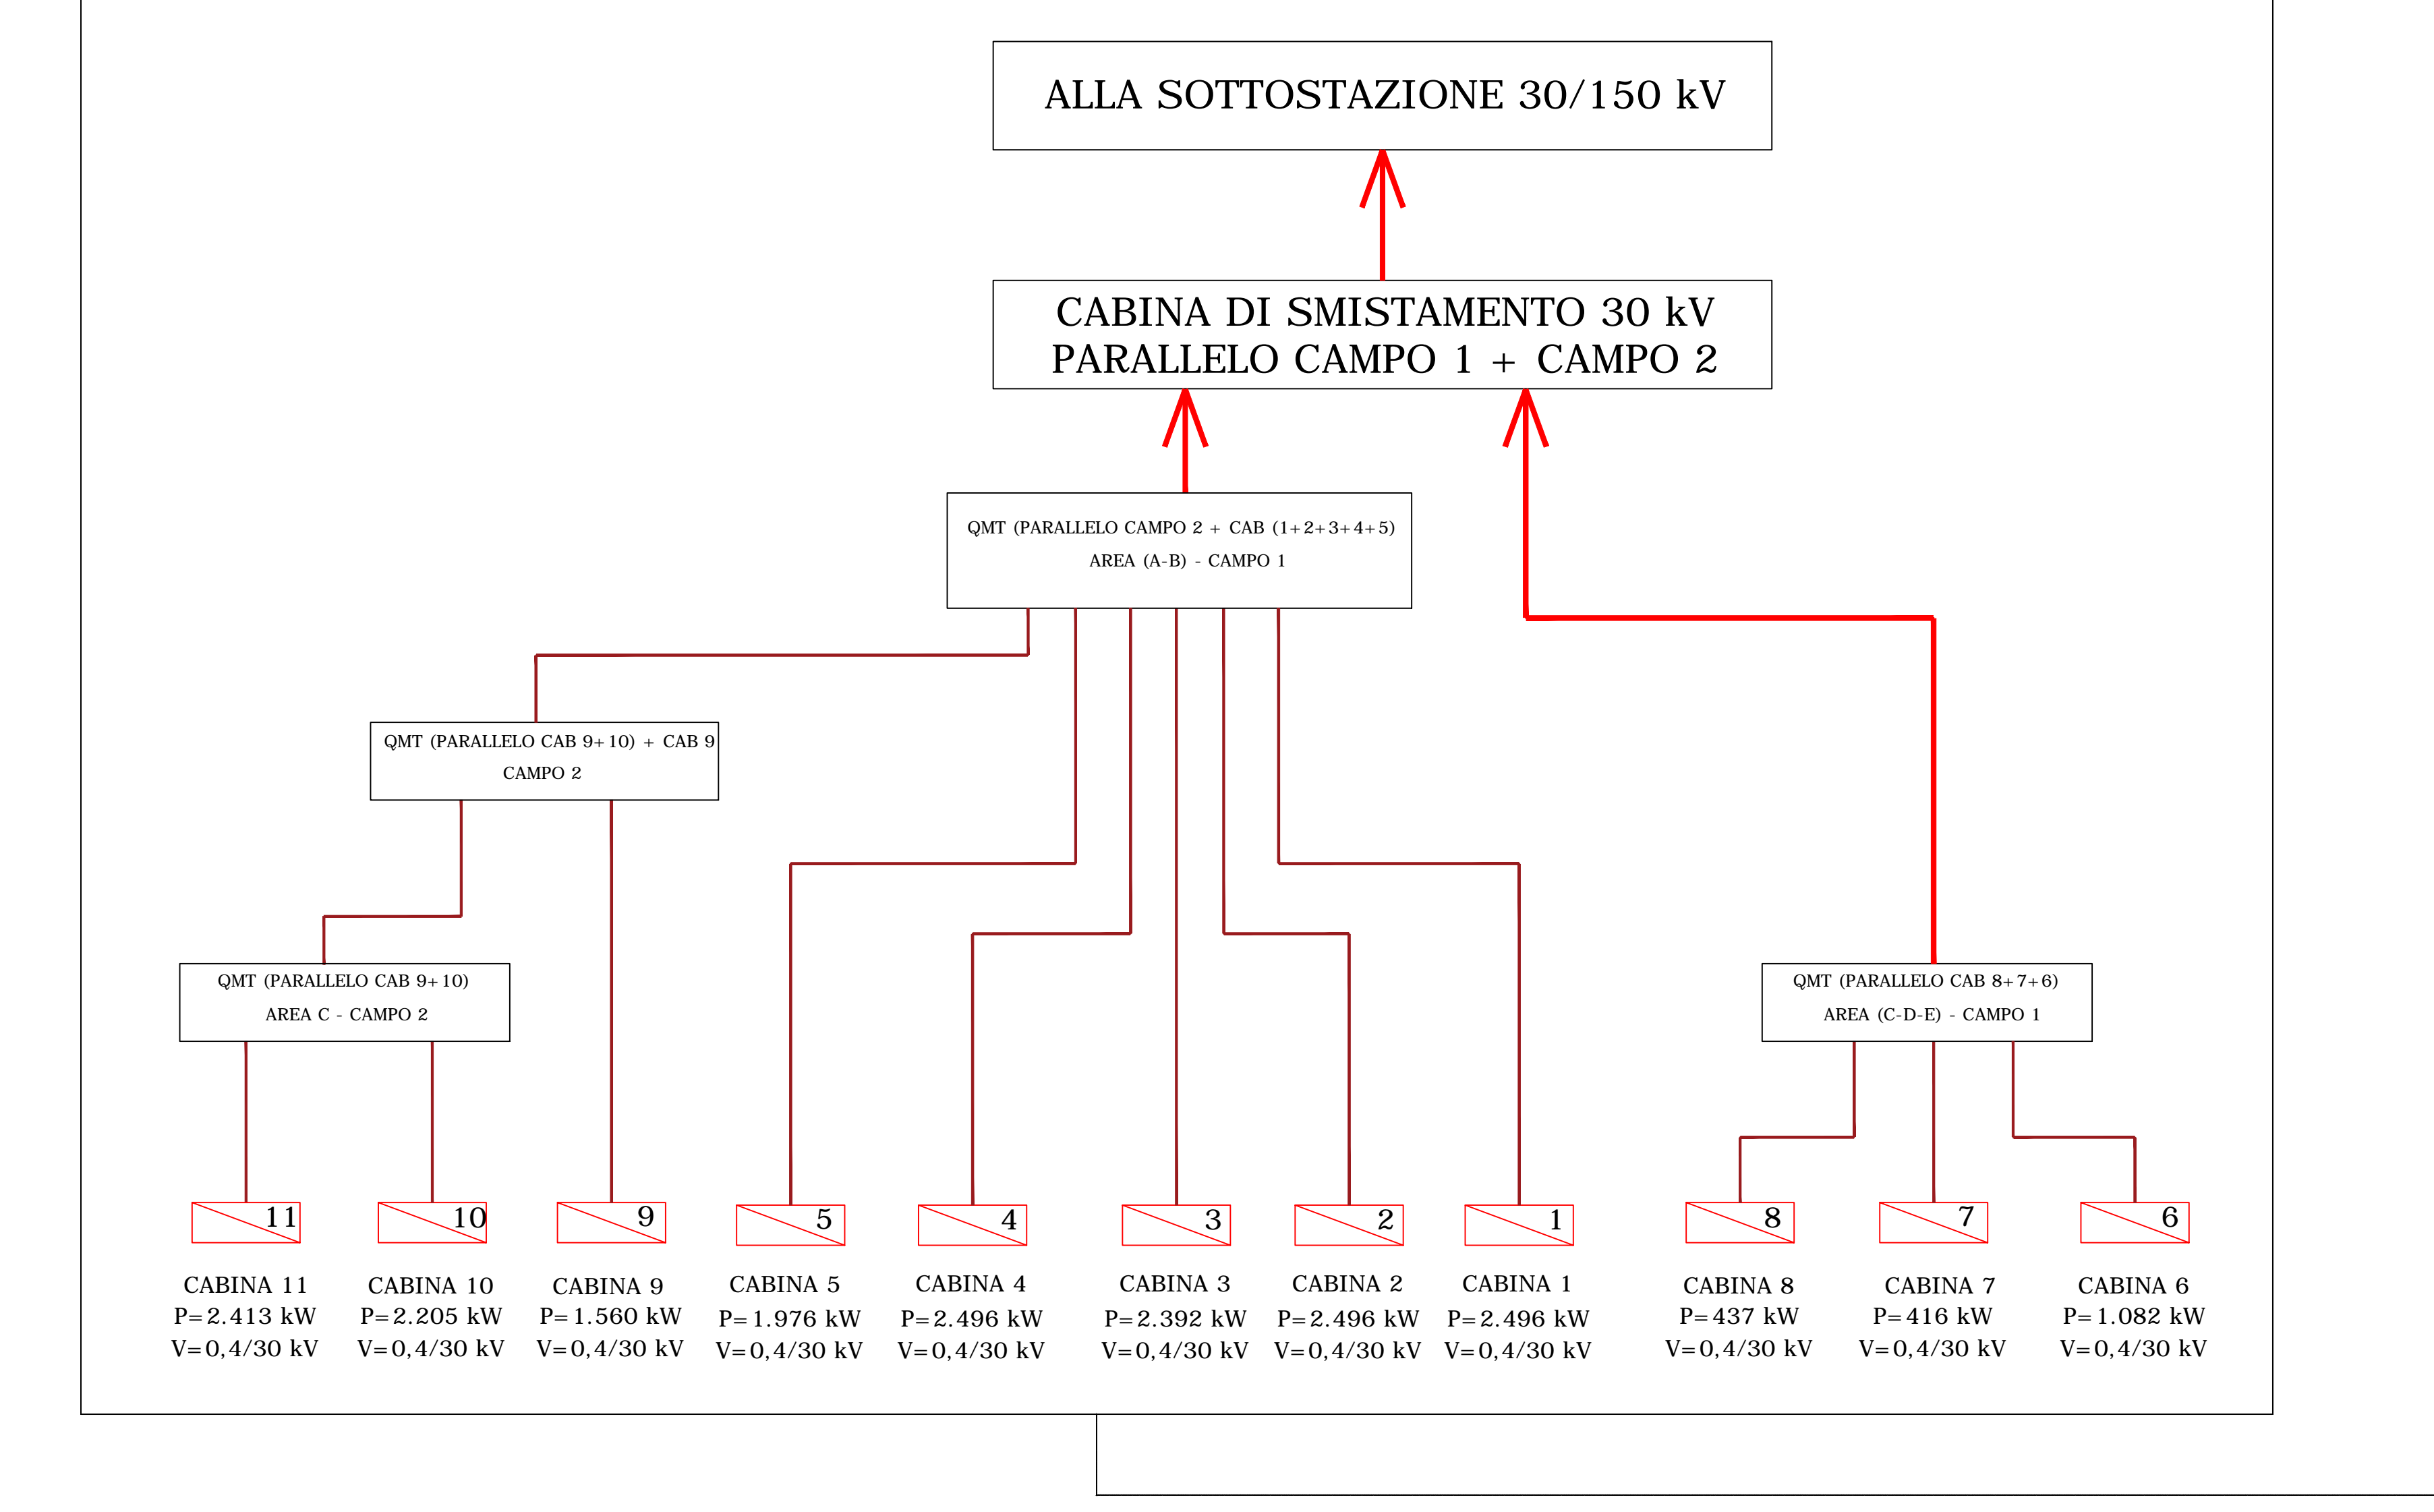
ALLA SOTTOSTAZIONE 30/150 kV

CABINA DI SMISTAMENTO 30 kV
PARALLELO CAMPO 1 + CAMPO 2

QMT (PARALLELO CAMPO 2 + CAB (1+2+3+4+5)
AREA (A-B) - CAMPO 1

QMT (PARALLELO CAB 9+10) + CAB 9
CAMPO 2

QMT (PARALLELO CAB 9+10)
AREA C - CAMPO 2

QMT (PARALLELO CAB 8+7+6)
AREA (C-D-E) - CAMPO 1

11 10 9 5 4 3 2 1 8 7 6

CABINA 11
P=2.413 kW
V=0,4/30 kV

CABINA 10
P=2.205 kW
V=0,4/30 kV

CABINA 9
P=1.560 kW
V=0,4/30 kV

CABINA 5
P=1.976 kW
V=0,4/30 kV

CABINA 4
P=2.496 kW
V=0,4/30 kV

CABINA 3
P=2.392 kW
V=0,4/30 kV

CABINA 2
P=2.496 kW
V=0,4/30 kV

CABINA 1
P=2.496 kW
V=0,4/30 kV

CABINA 8
P=437 kW
V=0,4/30 kV

CABINA 7
P=416 kW
V=0,4/30 kV

CABINA 6
P=1.082 kW
V=0,4/30 kV